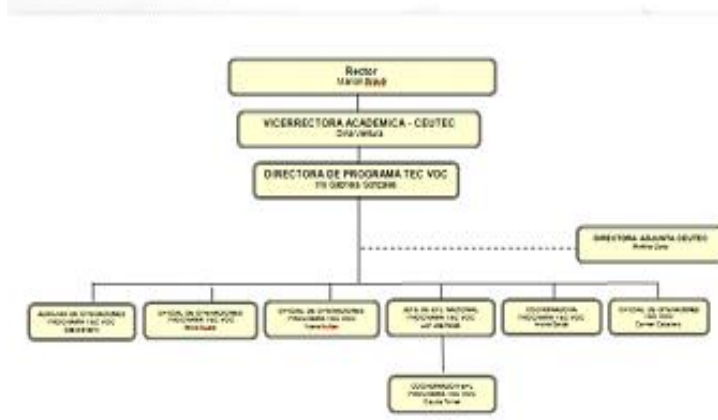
Rector
Marlon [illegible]

VICERRECTORA ACADEMICA - CEUTEC
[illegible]

DIRECTORA DE PROGRAMA TEC VOC
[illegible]

DIRECTORA ADJUNTA CEUTEC
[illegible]

AUXILIAR DE OPERACIONES PROGRAMA TEC VOC
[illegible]

OFICIAL DE OPERACIONES PROGRAMA TEC VOC
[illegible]

OFICIAL DE OPERACIONES PROGRAMA TEC VOC
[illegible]

JEFE DE EFL NACIONAL PROGRAMA TEC VOC
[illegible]

COORDINADORA PROGRAMA TEC VOC
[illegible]

OFICIAL DE OPERACIONES TEC VOC
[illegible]

COORDINADOR EFL PROGRAMA TEC VOC
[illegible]